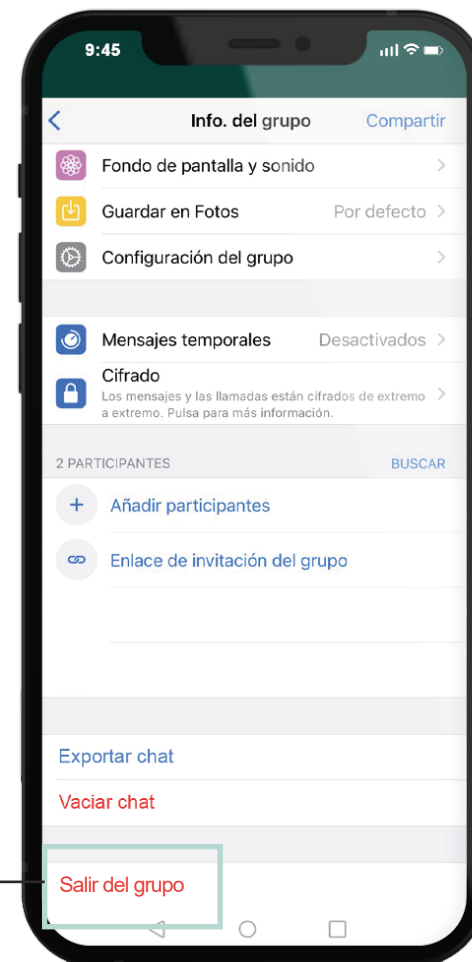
9:45

Info. del grupo

Compartir

Fondo de pantalla y sonido

Guardar en Fotos

Por defecto

Configuración del grupo

Mensajes temporales

Desactivados

Cifrado

Los mensajes y las llamadas están cifrados de extremo a extremo. Pulsa para más información.

2 PARTICIPANTES

BUSCAR

Añadir participantes

Enlace de invitación del grupo

Exportar chat

Vaciar chat

Salir del grupo